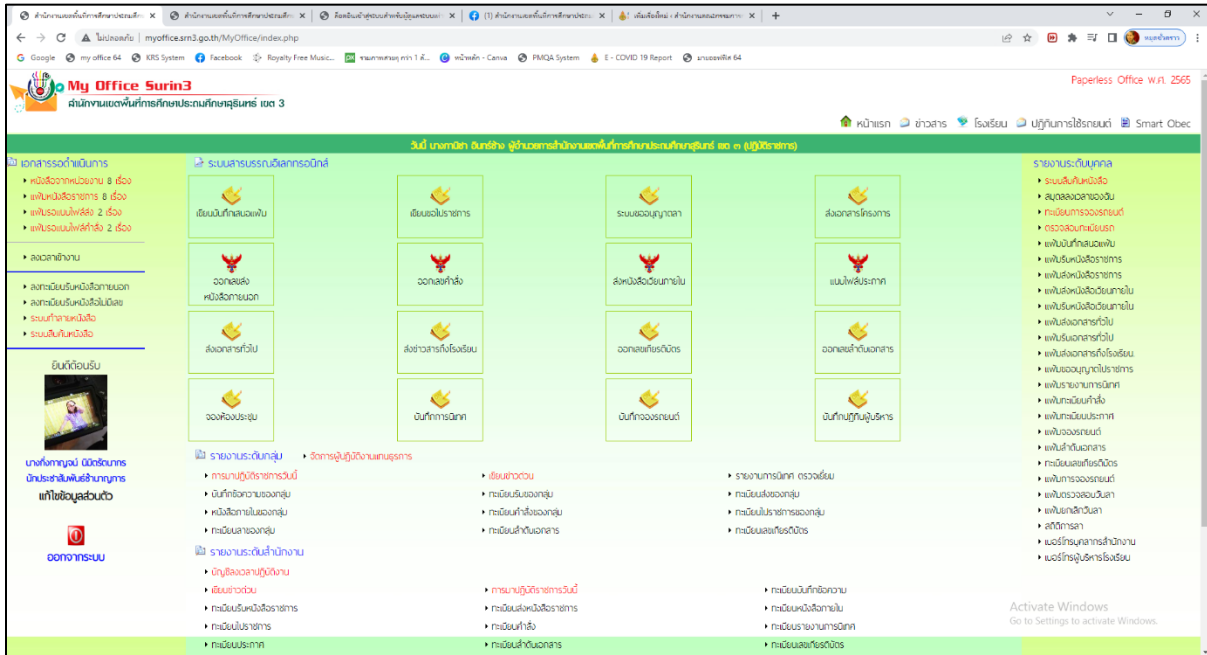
สำนักงานเขตพื้นที่การศึกษาประถมศึ ×
สำนักงานเขตพื้นที่การศึกษาประถมศึ ×
คือสนับสำคัญระบบสำหรับผู้บุคลระบบยก ×
(1) สำนักงานเขตพื้นที่การศึกษาประถ ×
เพิ่มเรื่องใหม่ : สำนักงานเขตพื้นที่การ ×
+

ไม่ปลอดภัย | myoffice.srn3.go.th/MyOffice/index.php

Google | my office 64 | KRS System | Facebook | Royalty Free Music... | รายงานการประชุม ... | หน้าหลัก - Canva | PMQA System | E - COVID 19 Report | มาตรฐานสพท 64

My Office Surin3
สำนักงานเขตพื้นที่การศึกษาประถมศึกษาสุรินทร์ เขต 3

Paperless Office พ.ศ. 2565

หน้าแรก | ข่าวสาร | โรงเรียน | ปฏิทินการใช้รถยนต์ | Smart Obec

วันนี้ นางกาญิดา อินทร์ช้าง ผู้อำนวยการสำนักงานเขตพื้นที่การศึกษาประถมศึกษาสุรินทร์ เขต ๓ (ปฏิบัติราชการ)

เอกสารรอดำเนินการ
• หนังสือจากหน่วยงาน 8 เรื่อง
• แฟ้มหนังสือราชการ 8 เรื่อง
• แฟ้มรอแบนไฟล์ส่ง 2 เรื่อง
• แฟ้มรอแบนไฟล์คำสั่ง 2 เรื่อง

• ลงเวลาเข้างาน

• ลงทะเบียนรับหนังสือภายนอก
• ลงทะเบียนรับหนังสือไม่มีเลข
• ระบบทำลายหนังสือ
• ระบบสืบค้นหนังสือ

ยินดีต้อนรับ

นางกิ่งกาญจน์ นิมิตรัตนากร
นักประชาสัมพันธ์ชำนาญการ
แก้ไขข้อมูลส่วนตัว

ออกจากระบบ

ระบบสารบรรณอิเลกทรอนิกส์

| เขียนบันทึกเสนอแฟ้ม | เขียนขอไปราชการ | ระบบขออนุญาตลา | ส่งเอกสารโครงการ |
|---|---|---|---|
| ออกเลขส่งหนังสือภายนอก | ออกเลขคำสั่ง | ส่งหนังสือเวียนภายใน | แบนไฟล์ประกาศ |
| ส่งเอกสารทั่วไป | ส่งข่าวสารถึงโรงเรียน | ออกเลขเกียรติบัตร | ออกเลขสำเนาเอกสาร |
| จองห้องประชุม | บันทึกการนิเทศ | บันทึกจองรถยนต์ | บันทึกปฏิทินผู้บริหาร |

รายงานระดับกลุ่ม • จัดการผู้ปฏิบัติงานแทนธุรการ
• การมาปฏิบัติราชการวันนี้ • เขียนข่าวด่วน • รายงานการนิเทศ ตรวจเยี่ยม
• บันทึกข้อความของกลุ่ม • ทะเบียนรับของกลุ่ม • ทะเบียนส่งของกลุ่ม
• หนังสือภายในของกลุ่ม • ทะเบียนคำสั่งของกลุ่ม • ทะเบียนไปราชการของกลุ่ม
• ทะเบียนลาของกลุ่ม • ทะเบียนสำเนาเอกสาร • ทะเบียนเลขเกียรติบัตร

รายงานระดับสำนักงาน
• บัญชีลงเวลาปฏิบัติงาน
• เขียนข่าวด่วน • การมาปฏิบัติราชการวันนี้ • ทะเบียนบันทึกข้อความ
• ทะเบียนรับหนังสือราชการ • ทะเบียนส่งหนังสือราชการ • ทะเบียนหนังสือภายใน
• ทะเบียนไปราชการ • ทะเบียนคำสั่ง • ทะเบียนรายงานการนิเทศ
• ทะเบียนประกาศ • ทะเบียนสำเนาเอกสาร • ทะเบียนเลขเกียรติบัตร

รายงานระดับบุคคล
• ระบบสืบค้นหนังสือ
• สมุดลงเวลาของฉัน
• ทะเบียนการจองรถยนต์
• ตรวจสอบทะเบียนรถ
• แฟ้มบันทึกเสนอแฟ้ม
• แฟ้มรับหนังสือราชการ
• แฟ้มส่งหนังสือราชการ
• แฟ้มส่งหนังสือเวียนภายใน
• แฟ้มรับหนังสือเวียนภายใน
• แฟ้มส่งเอกสารทั่วไป
• แฟ้มรับเอกสารทั่วไป
• แฟ้มส่งเอกสารถึงโรงเรียน
• แฟ้มขออนุญาตไปราชการ
• แฟ้มรายงานการนิเทศ
• แฟ้มทะเบียนคำสั่ง
• แฟ้มทะเบียนประกาศ
• แฟ้มจองรถยนต์
• แฟ้มสำเนาเอกสาร
• ทะเบียนเลขเกียรติบัตร
• แฟ้มการจองรถยนต์
• แฟ้มตรวจสอบวันลา
• แฟ้มยกเลิกวันลา
• สถิติการลา
• เบอร์โทรบุคลากรสำนักงาน
• เบอร์โทรผู้บริหารโรงเรียน

Activate Windows
Go to Settings to activate Windows.